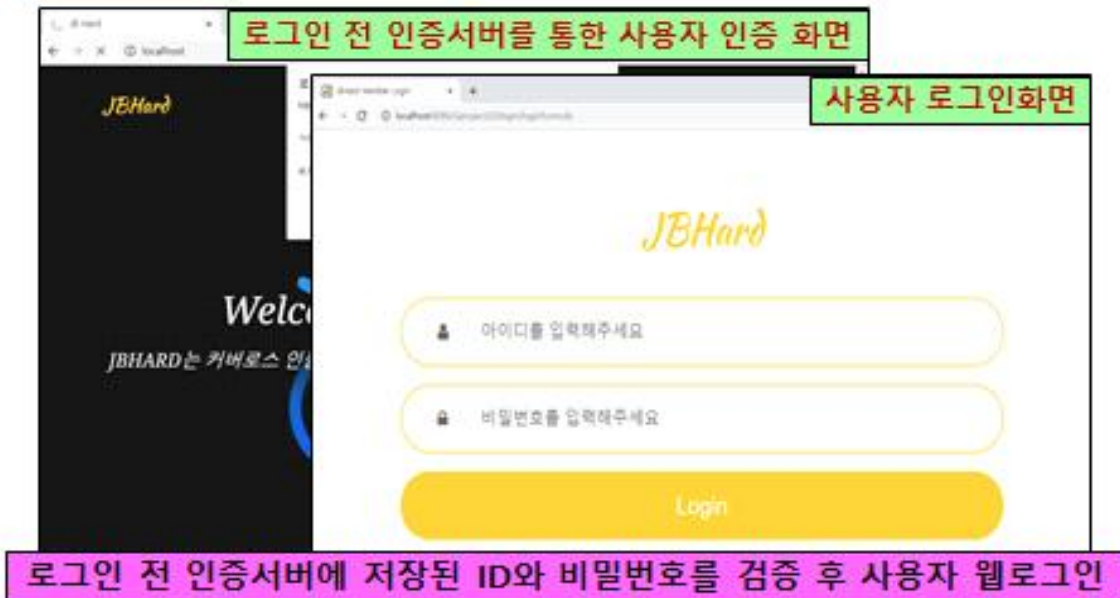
로그인 전 인증서버를 통한 사용자 인증 화면

jb hard

localhost

JBHard

Welc

JBHARD는 커버로스 인

사용자 로그인화면

localhost

JBHard

아이디를 입력해주세요

비밀번호를 입력해주세요

Login

로그인 전 인증서버에 저장된 ID와 비밀번호를 검증 후 사용자 웹로그인